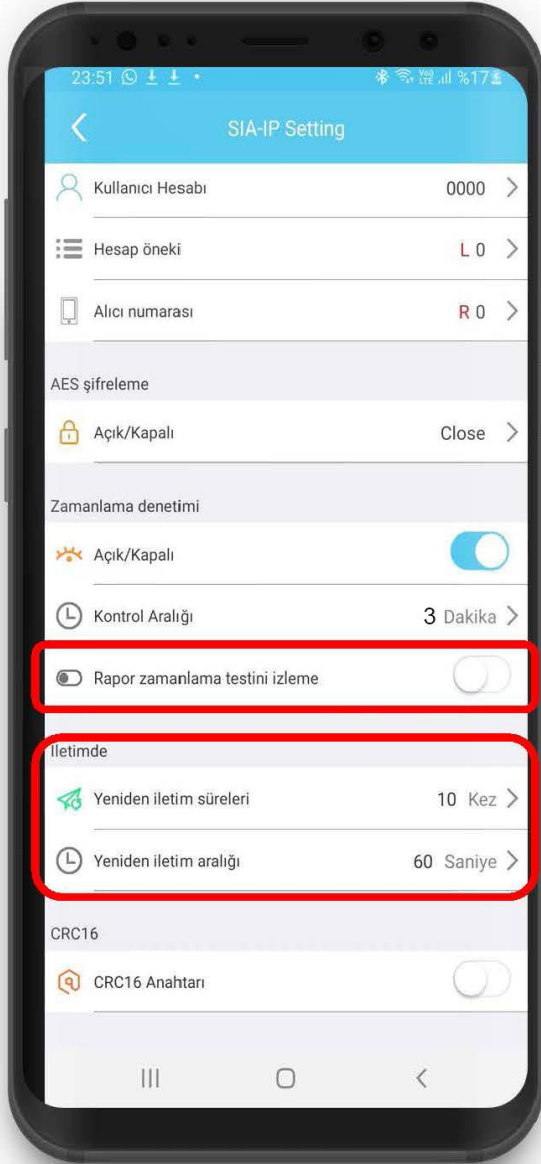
23:51 %17

SIA-IP Setting

Kullanıcı Hesabı 0000

Hesap öneki L 0

Alıcı numarası R 0

AES şifreleme

Açık/Kapalı Close

Zamanlama denetimi

Açık/Kapalı

Kontrol Aralığı 3 Dakika

Rapor zamanlama testini izleme

Iletimde

Yeniden iletim süreleri 10 Kez

Yeniden iletim aralığı 60 Saniye

CRC16

CRC16 Anahtarı